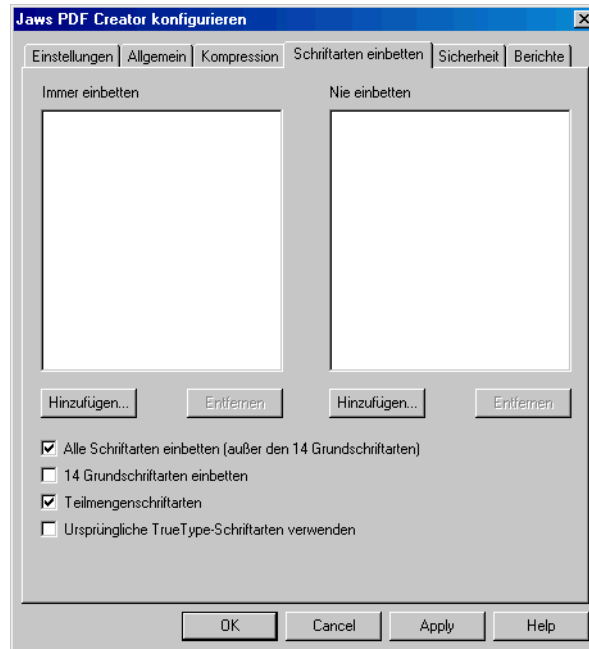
Jaws PDF Creator konfigurieren

Einstellungen | Allgemein | Kompression | Schriftarten einbetten | Sicherheit | Berichte

Immer einbetten

Nie einbetten

Hinzufügen...

Entfernen

Hinzufügen...

Entfernen

☑ Alle Schriftarten einbetten (außer den 14 Grundschriftarten)

☐ 14 Grundschriftarten einbetten

☑ Teilmengenschriftarten

☐ Ursprüngliche TrueType-Schriftarten verwenden

OK | Cancel | Apply | Help